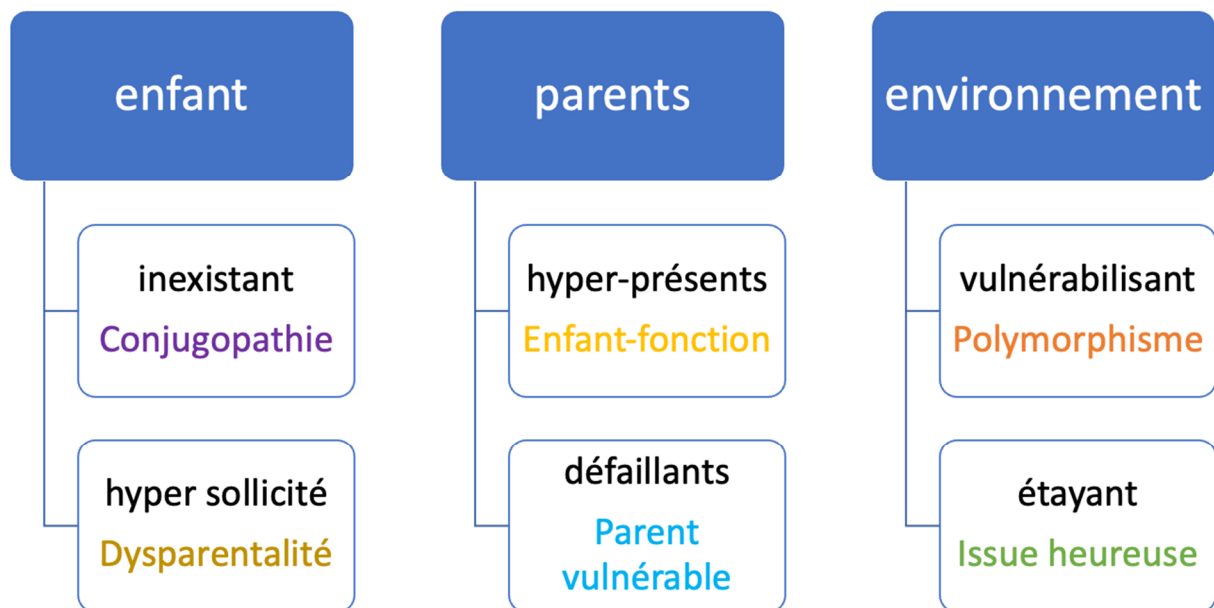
enfant

inexistant
Conjugopathie

hyper sollicité
Dysparentalité

parents

hyper-présents
Enfant-fonction

défaillants
Parent vulnérable

environnement

vulnérabilisant
Polymorphisme

étayant
Issue heureuse